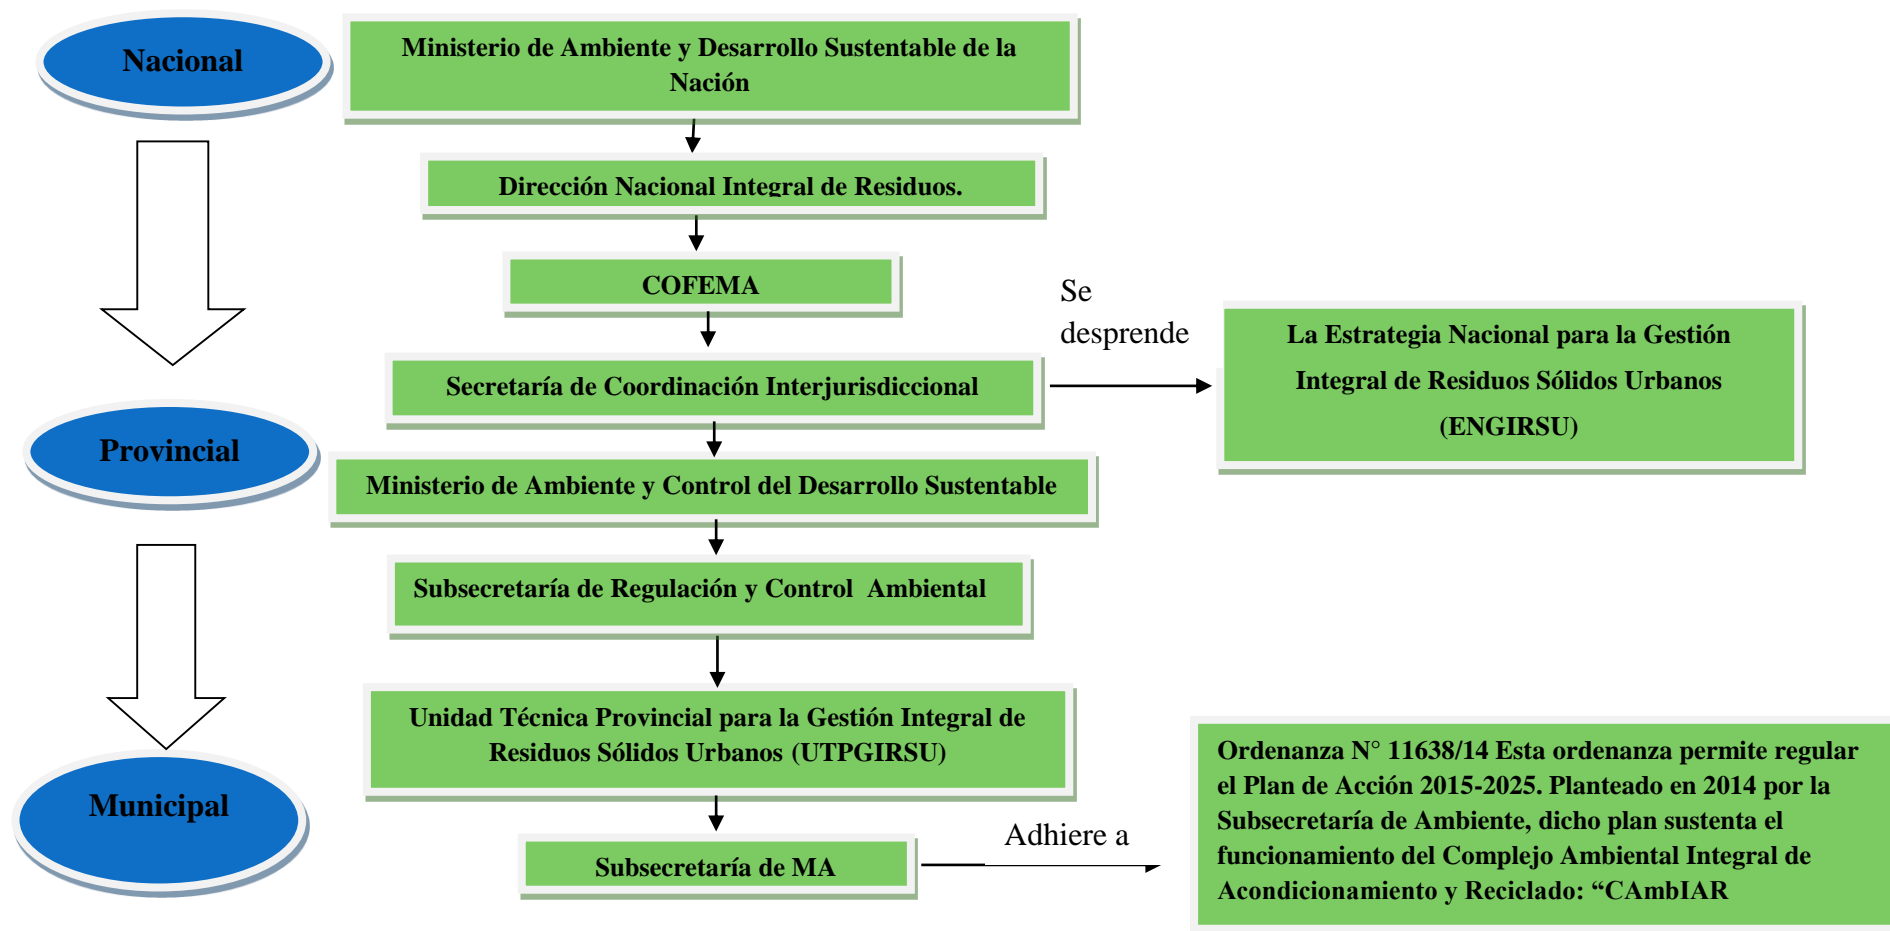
Nacional

Ministerio de Ambiente y Desarrollo Sustentable de la Nación

Dirección Nacional Integral de Residuos.

COFEMA

Se desprende

Secretaría de Coordinación Interjurisdiccional

La Estrategia Nacional para la Gestión Integral de Residuos Sólidos Urbanos (ENGIRSU)

Provincial

Ministerio de Ambiente y Control del Desarrollo Sustentable

Subsecretaría de Regulación y Control Ambiental

Unidad Técnica Provincial para la Gestión Integral de Residuos Sólidos Urbanos (UTPGIRSU)

Municipal

Subsecretaría de MA

Adhiere a

Ordenanza N° 11638/14 Esta ordenanza permite regular el Plan de Acción 2015-2025. Planteado en 2014 por la Subsecretaría de Ambiente, dicho plan sustenta el funcionamiento del Complejo Ambiental Integral de Acondicionamiento y Reciclado: “CAmbIAR